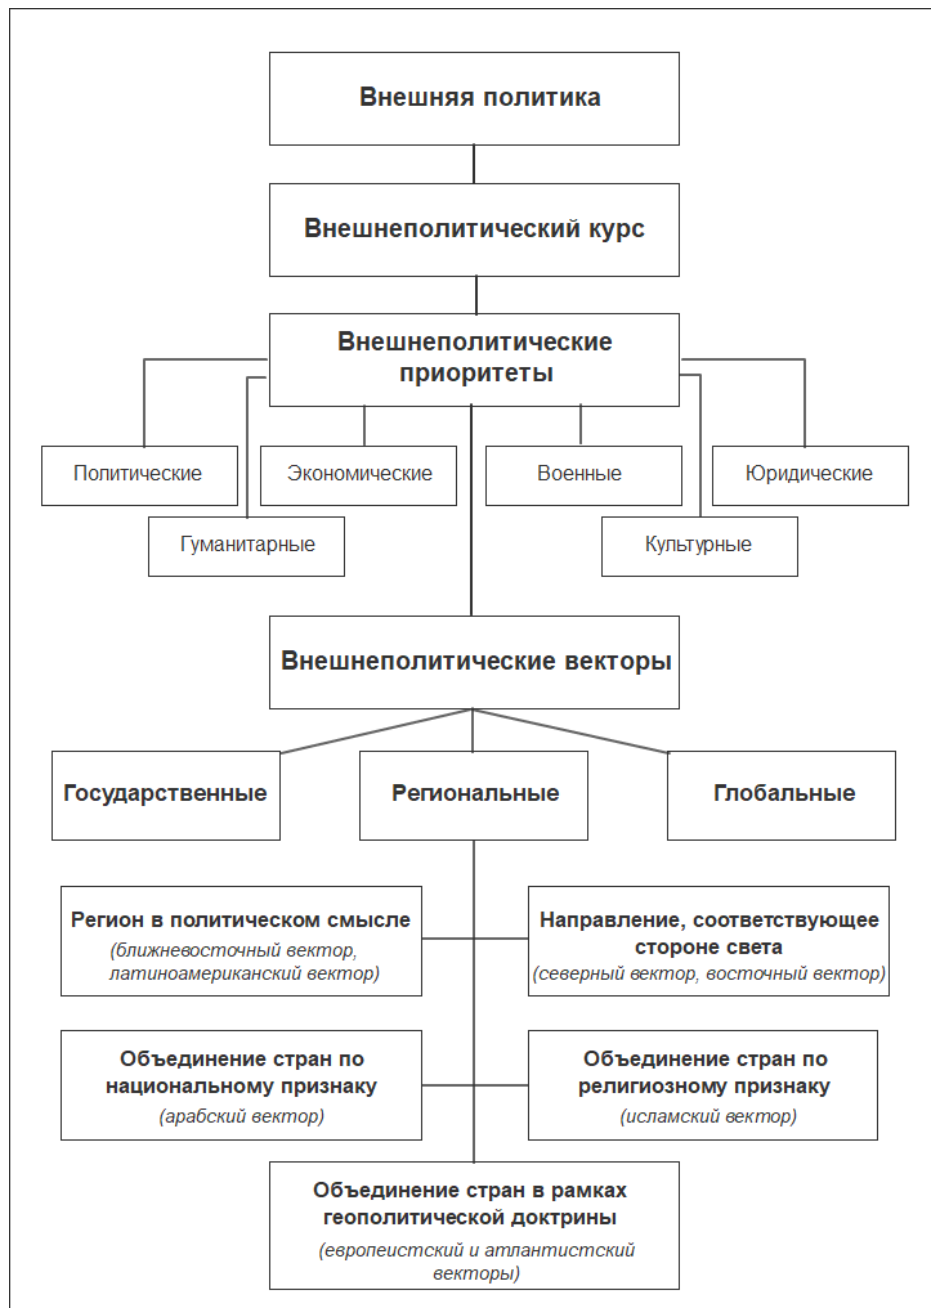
Внешняя политика

Внешнеполитический курс

Внешнеполитические приоритеты

Политические

Гуманитарные

Экономические

Военные

Культурные

Юридические

Внешнеполитические векторы

Государственные

Региональные

Глобальные

Регион в политическом смысле
(ближневосточный вектор, латиноамериканский вектор)

Направление, соответствующее стороне света
(северный вектор, восточный вектор)

Объединение стран по национальному признаку
(арабский вектор)

Объединение стран по религиозному признаку
(исламский вектор)

Объединение стран в рамках геополитической доктрины
(европеистский и атлантистский векторы)